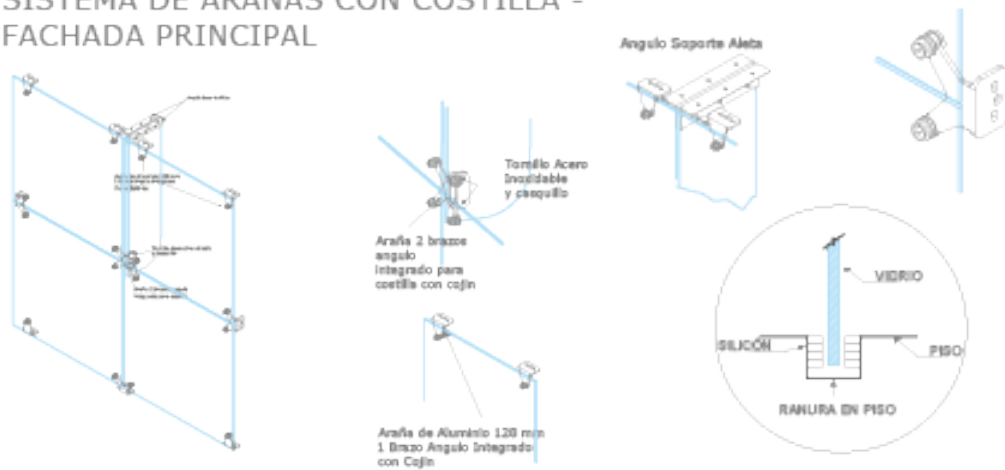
SISTEMA DE ARAÑAS CON COSTILLA - FACHADA PRINCIPAL

Angulo Soporte Aleta

Tornillo Acero Inoxidable y casquillo

Araña 2 brazos angulo integrado para costilla con cojín

Araña de Aluminio 128 mm 1 Brazo Angulo Integrado con Cojín

VIDRIO

SILICON

PISO

RANURA EN PISO

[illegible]

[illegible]

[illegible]

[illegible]